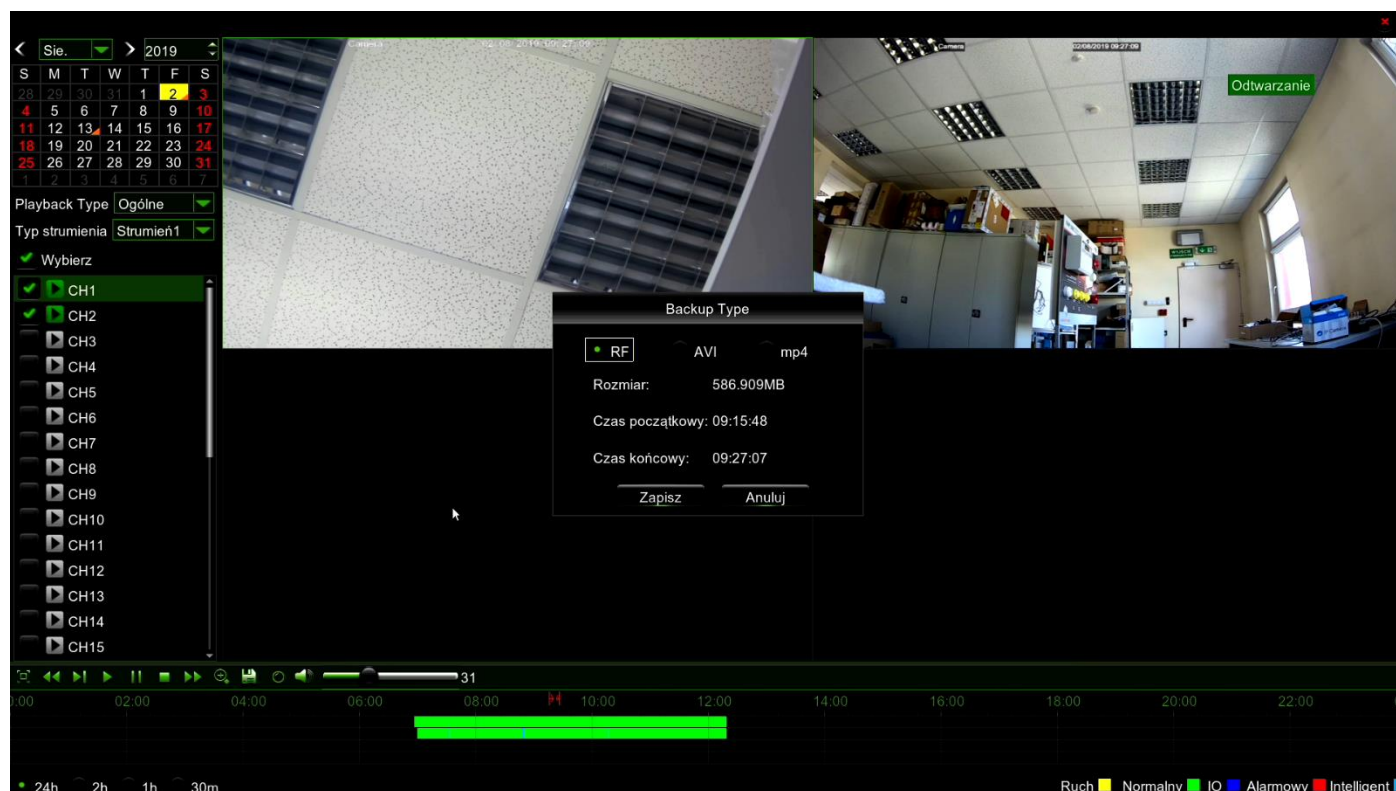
Sie. 2019

| S | M | T | W | T | F | S |
|---|---|---|---|---|---|---|
| 28 | 29 | 30 | 31 | 1 | 2 | 3 |
| 4 | 5 | 6 | 7 | 8 | 9 | 10 |
| 11 | 12 | 13 | 14 | 15 | 16 | 17 |
| 18 | 19 | 20 | 21 | 22 | 23 | 24 |
| 25 | 26 | 27 | 28 | 29 | 30 | 31 |
| 1 | 2 | 3 | 4 | 5 | 6 | 7 |

Playback Type Ogólne
Typ strumienia Strumień1
Wybierz
CH1
CH2
CH3
CH4
CH5
CH6
CH7
CH8
CH9
CH10
CH11
CH12
CH13
CH14
CH15

Camera 02-08-2019 09:27:09
Camera 02/08/2019 09:27:09
Odtwarzanie

Backup Type
RF AVI mp4
Rozmiar: 586.909MB
Czas początkowy: 09:15:48
Czas końcowy: 09:27:07
Zapisz Anuluj

31
0:00 02:00 04:00 06:00 08:00 10:00 12:00 14:00 16:00 18:00 20:00 22:00

24h 2h 1h 30m
Ruch Normalny IO Alarmowy Intelligent